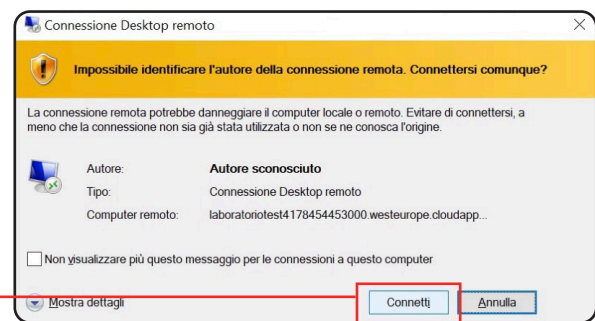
Connessione Desktop remoto

Impossibile identificare l'autore della connessione remota. Connettersi comunque?

La connessione remota potrebbe danneggiare il computer locale o remoto. Evitare di connettersi, a meno che la connessione non sia già stata utilizzata o non se ne conosca l'origine.

| Autore: | Autore sconosciuto |
|---|---|
| Tipo: | Connessione Desktop remoto |
| Computer remoto: | laboratoriotest4178454453000.westeurope.cloudapp... |

Non visualizzare più questo messaggio per le connessioni a questo computer

Mostra dettagli

Connetti

Annulla